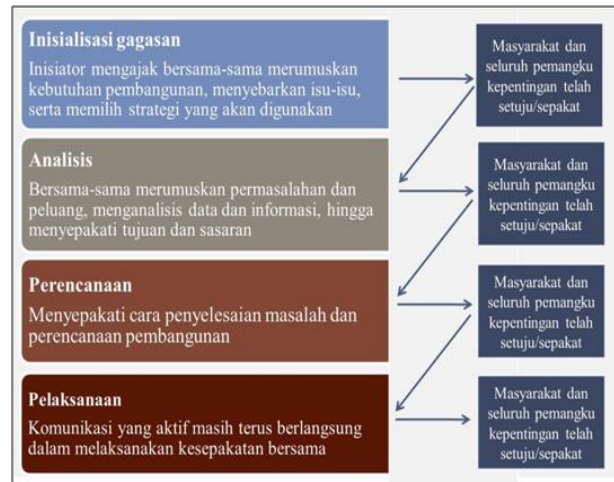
Inisialisasi gagasan
Inisiator mengajak bersama-sama merumuskan kebutuhan pembangunan, menyebarkan isu-isu, serta memilih strategi yang akan digunakan

Masyarakat dan seluruh pemangku kepentingan telah setuju/sepakat

Analisis
Bersama-sama merumuskan permasalahan dan peluang, menganalisis data dan informasi, hingga menyepakati tujuan dan sasaran

Masyarakat dan seluruh pemangku kepentingan telah setuju/sepakat

Perencanaan
Menyepakati cara penyelesaian masalah dan perencanaan pembangunan

Masyarakat dan seluruh pemangku kepentingan telah setuju/sepakat

Pelaksanaan
Komunikasi yang aktif masih terus berlangsung dalam melaksanakan kesepakatan bersama

Masyarakat dan seluruh pemangku kepentingan telah setuju/sepakat